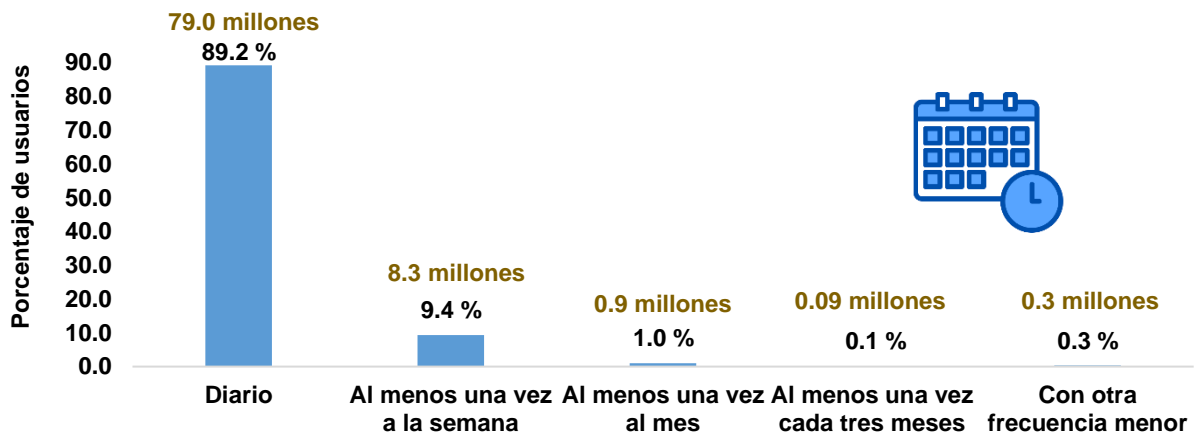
Porcentaje de usuarios

90.0
80.0
70.0
60.0
50.0
40.0
30.0
20.0
10.0
0.0

79.0 millones
89.2 %

8.3 millones
9.4 %

0.9 millones
1.0 %

0.09 millones
0.1 %

0.3 millones
0.3 %

Diario

Al menos una vez a la semana

Al menos una vez al mes

Al menos una vez cada tres meses

Con otra frecuencia menor